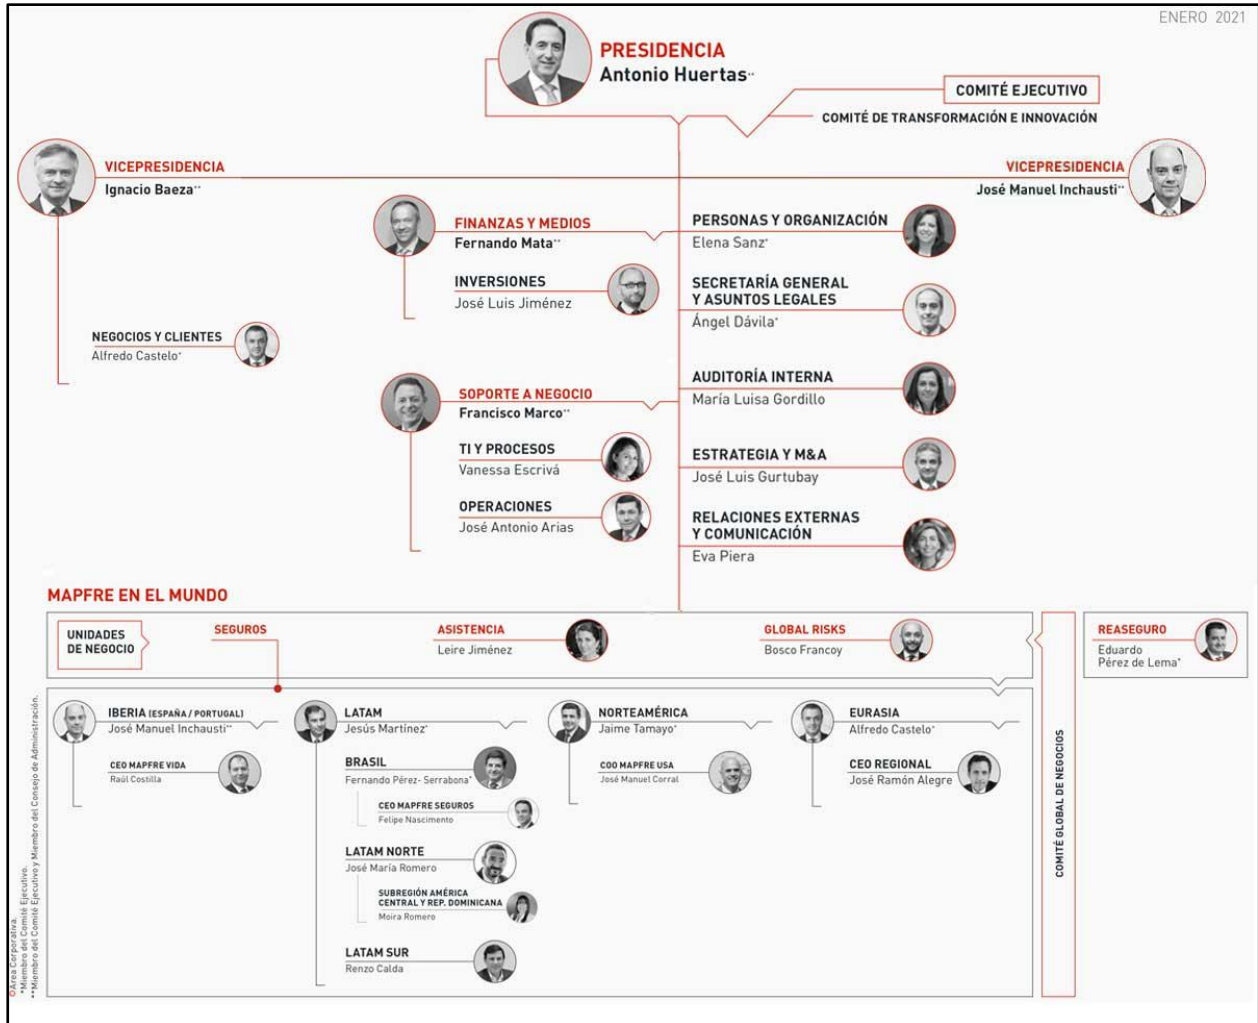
ENERO 2021

PRESIDENCIA
Antonio Huertas**

COMITÉ EJECUTIVO
COMITÉ DE TRANSFORMACIÓN E INNOVACIÓN

VICEPRESIDENCIA
Ignacio Baeza**

VICEPRESIDENCIA
José Manuel Inchausti**

FINANZAS Y MEDIOS
Fernando Mata**

INVERSIONES
José Luis Jiménez

NEGOCIOS Y CLIENTES
Alfredo Castelo*

SOPORTE A NEGOCIO
Francisco Marco**

TI Y PROCESOS
Vanessa Escrivá

OPERACIONES
José Antonio Arias

PERSONAS Y ORGANIZACIÓN
Elena Sanz*

SECRETARÍA GENERAL Y ASUNTOS LEGALES
Ángel Dávila*

AUDITORÍA INTERNA
María Luisa Gordillo

ESTRATEGIA Y M&A
José Luis Gurtubay

RELACIONES EXTERNAS Y COMUNICACIÓN
Eva Piera

MAPFRE EN EL MUNDO

UNIDADES DE NEGOCIO

SEGUROS

ASISTENCIA
Leire Jiménez

GLOBAL RISKS
Bosco Francoy

REASEGURO
Eduardo Pérez de Lema*

IBERIA (ESPAÑA / PORTUGAL)
José Manuel Inchausti**

CEO MAPFRE VIDA
Raúl Costilla

LATAM
Jesús Martínez*

BRASIL
Fernando Pérez- Serrabona*

CEO MAPFRE SEGUROS
Felipe Nascimento

LATAM NORTE
José María Romero

SUBREGIÓN AMÉRICA CENTRAL Y REP. DOMINICANA
Moira Romero

LATAM SUR
Renzo Calda

NORTEAMÉRICA
Jaime Tamayo*

COO MAPFRE USA
José Manuel Corral

EURASIA
Alfredo Castelo*

CEO REGIONAL
José Ramón Alegre

COMITÉ GLOBAL DE NEGOCIOS

©Área Corporativa.
*Miembro del Comité Ejecutivo.
**Miembro del Comité Ejecutivo y Miembro del Consejo de Administración.